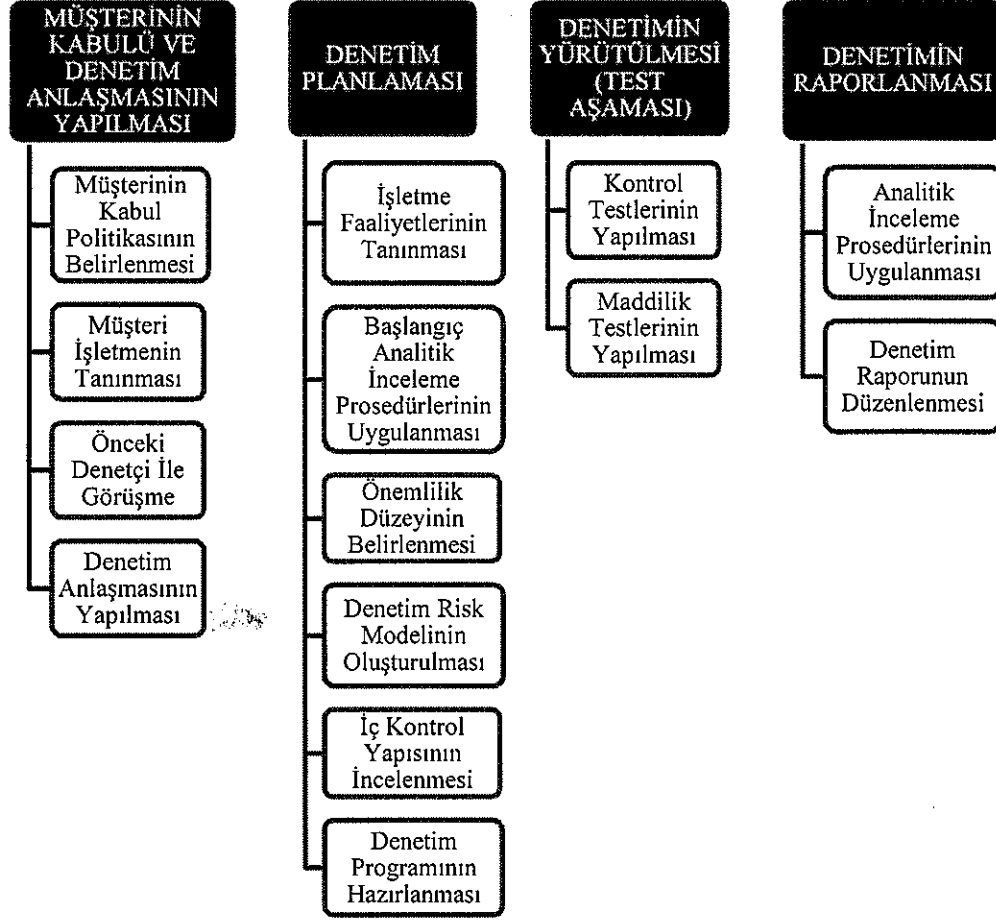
MÜŞTERİNİN KABULÜ VE DENETİM ANLAŞMASININ YAPILMASI

Müşterinin Kabul Politikasının Belirlenmesi

Müşteri İşletmenin Tanınması

Önceki Denetçi İle Görüşme

Denetim Anlaşmasının Yapılması

DENETİM PLANLAMASI

İşletme Faaliyetlerinin Tanınması

Başlangıç Analitik İnceleme Prosedürlerinin Uygulanması

Önemlilik Düzeyinin Belirlenmesi

Denetim Risk Modelinin Oluşturulması

İç Kontrol Yapısının İncelenmesi

Denetim Programının Hazırlanması

DENETİMİN YÜRÜTÜLMESİ (TEST AŞAMASI)

Kontrol Testlerinin Yapılması

Maddilik Testlerinin Yapılması

DENETİMİN RAPORLANMASI

Analitik İnceleme Prosedürlerinin Uygulanması

Denetim Raporunun Düzenlenmesi